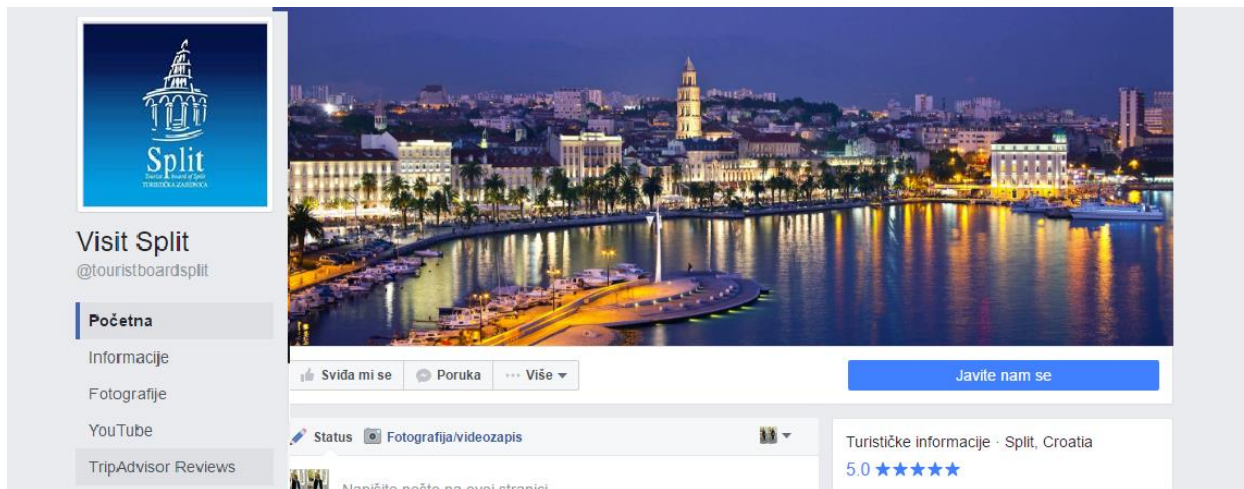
Split
Tourist Board of Split
TURISTIČKA ZAJEDNICA

Visit Split
@touristboardsplit

Početna
Informacije
Fotografije
YouTube
TripAdvisor Reviews

Sviđa mi se
Poruka
Više
Javite nam se

Status
Fotografija/videozapis
Napišite nešto na ovoj stranici

Turističke informacije · Split, Croatia
5.0 ★★★★★